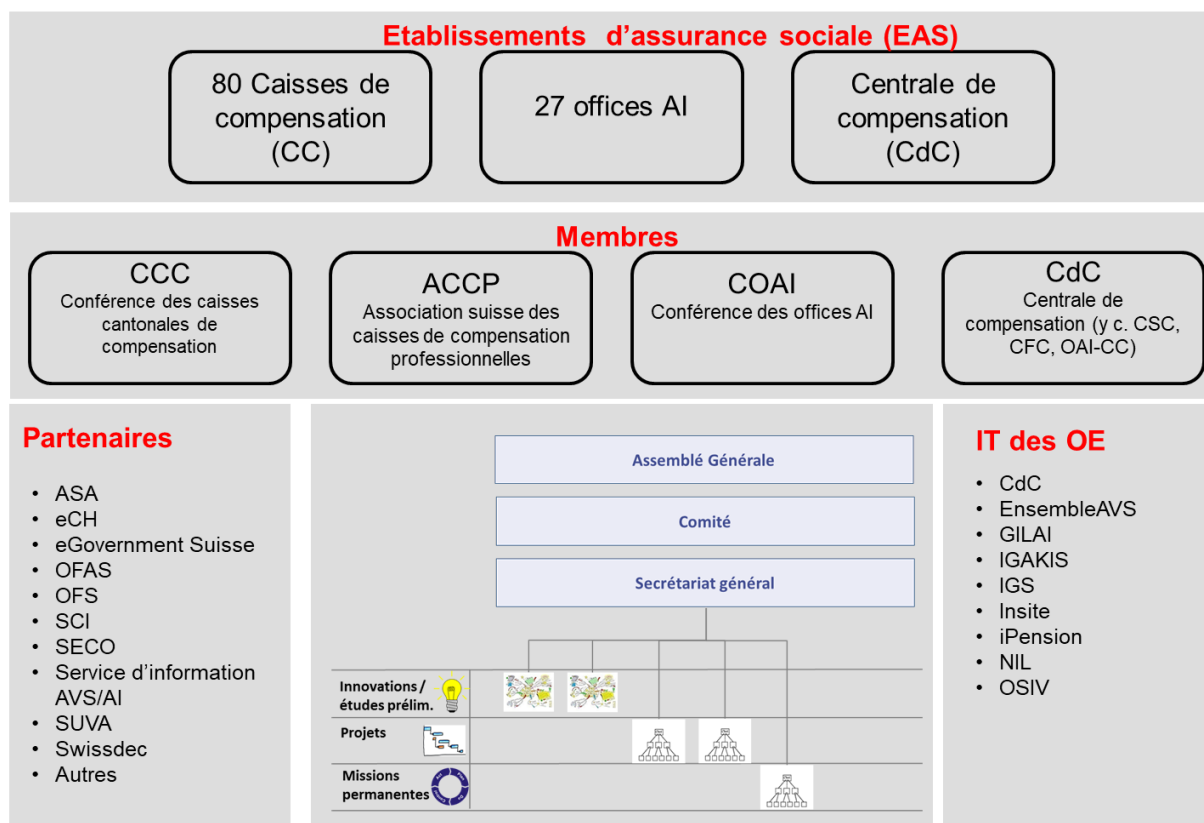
Etablissements d’assurance sociale (EAS)

80 Caisses de compensation (CC)

27 offices AI

Centrale de compensation (CdC)

Membres

CCC
Conférence des caisses cantonales de compensation

ACCP
Association suisse des caisses de compensation professionnelles

COAI
Conférence des offices AI

CdC
Centrale de compensation (y c. CSC, CFC, OAI-CC)

Partenaires

- ASA
- eCH
- eGovernment Suisse
- OFAS
- OFS
- SCI
- SECO
- Service d’information AVS/AI
- SUVA
- Swissdec
- Autres

Assemblé Générale

Comité

Secrétariat général

Innovations / études prélim.

Projets

Missions permanentes

IT des OE

- CdC
- EnsembleAVS
- GILAI
- IGAKIS
- IGS
- Insite
- iPension
- NIL
- OSIV